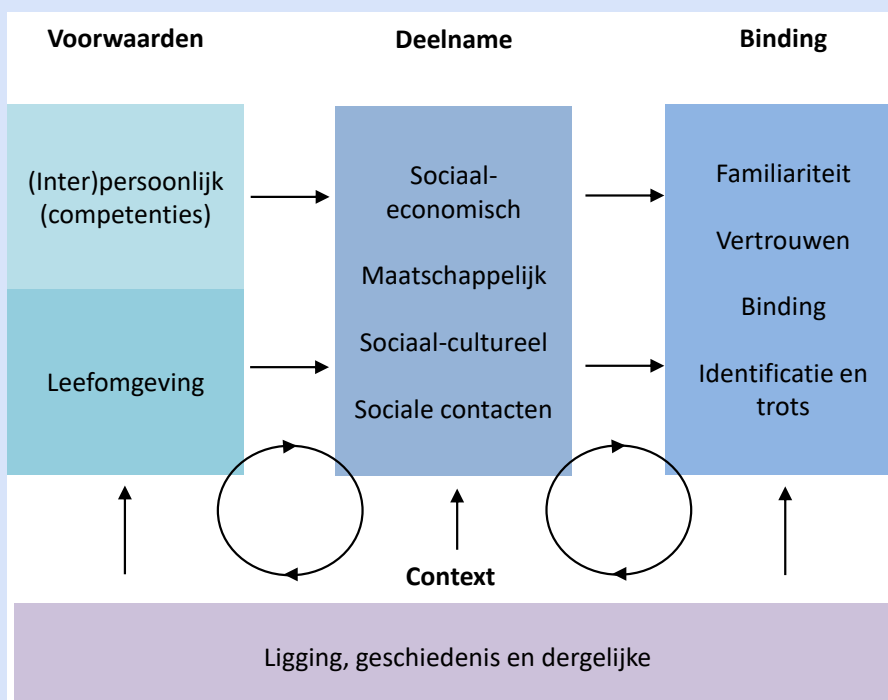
Voorwaarden

Deelname

Binding

(Inter)persoonlijk (competenties)

Leefomgeving

Sociaal-economisch

Maatschappelijk

Sociaal-cultureel

Sociale contacten

Familiariteit

Vertrouwen

Binding

Identificatie en trots

Context

Ligging, geschiedenis en dergelijke